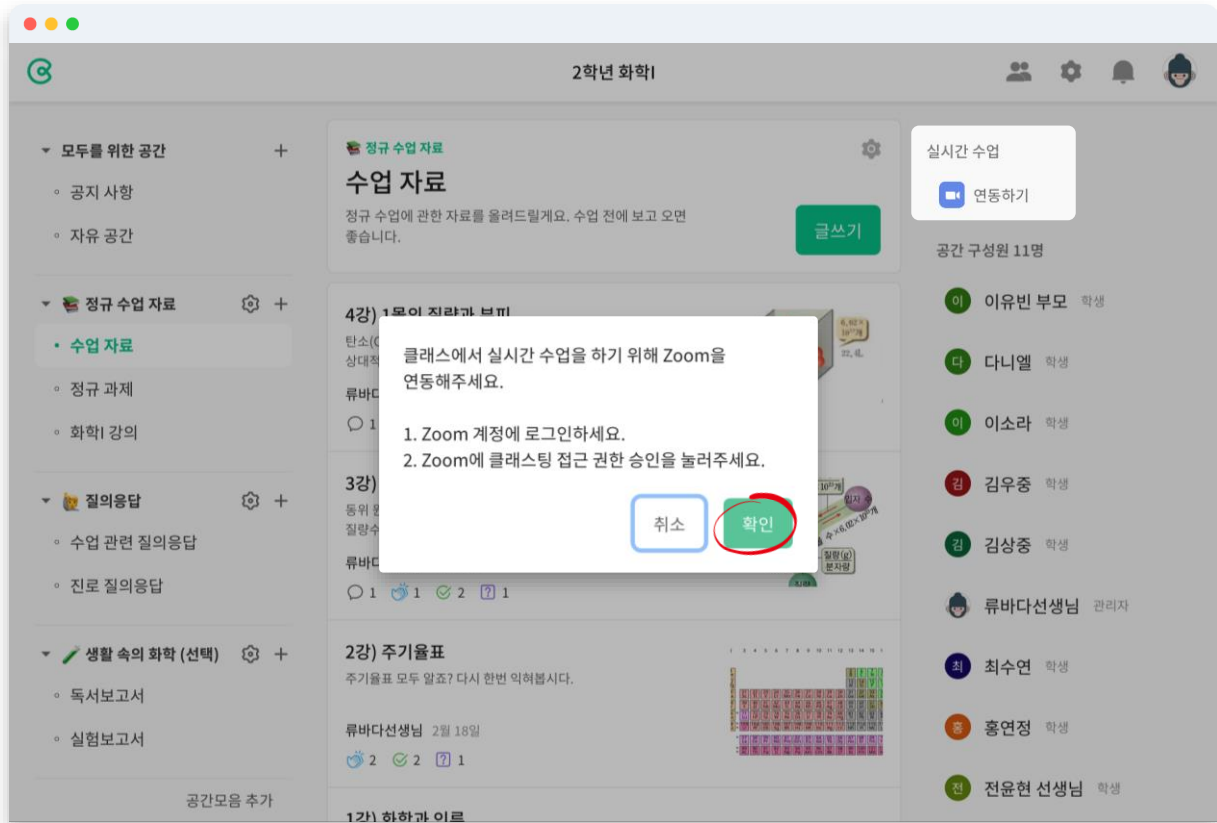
2학년 화학I

모두를 위한 공간 +
◦ 공지 사항
◦ 자유 공간

정규 수업 자료 +
• 수업 자료
◦ 정규 과제
◦ 화학I 강의

질의응답 +
◦ 수업 관련 질의응답
◦ 진로 질의응답

생활 속의 화학 (선택) +
◦ 독서보고서
◦ 실험보고서

공간모음 추가

정규 수업 자료
수업 자료
정규 수업에 관한 자료를 올려드릴게요. 수업 전에 보고 오면 좋습니다.
글쓰기

4강) 1몰의 질량과 부피
탄소(C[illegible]
상대적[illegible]
류바다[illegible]
1

3강)
동위 원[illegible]
질량수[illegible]
류바다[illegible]
1 1 2 1

2강) 주기율표
주기율표 모두 알죠? 다시 한번 익혀봅시다.
류바다선생님 2월 18일
2 2 1

1강) 화학과 이름

클래스에서 실시간 수업을 하기 위해 Zoom을 연동해주세요.

1. Zoom 계정에 로그인하세요.
2. Zoom에 클래스팅 접근 권한 승인을 눌러주세요.

취소 확인

실시간 수업
연동하기

공간 구성원 11명
이 이유빈 부모 학생
다 다니엘 학생
이 이소라 학생
김 김우중 학생
김 김상중 학생
류바다선생님 관리자
최 최수연 학생
홍 홍연정 학생
전 전윤현 선생님 학생